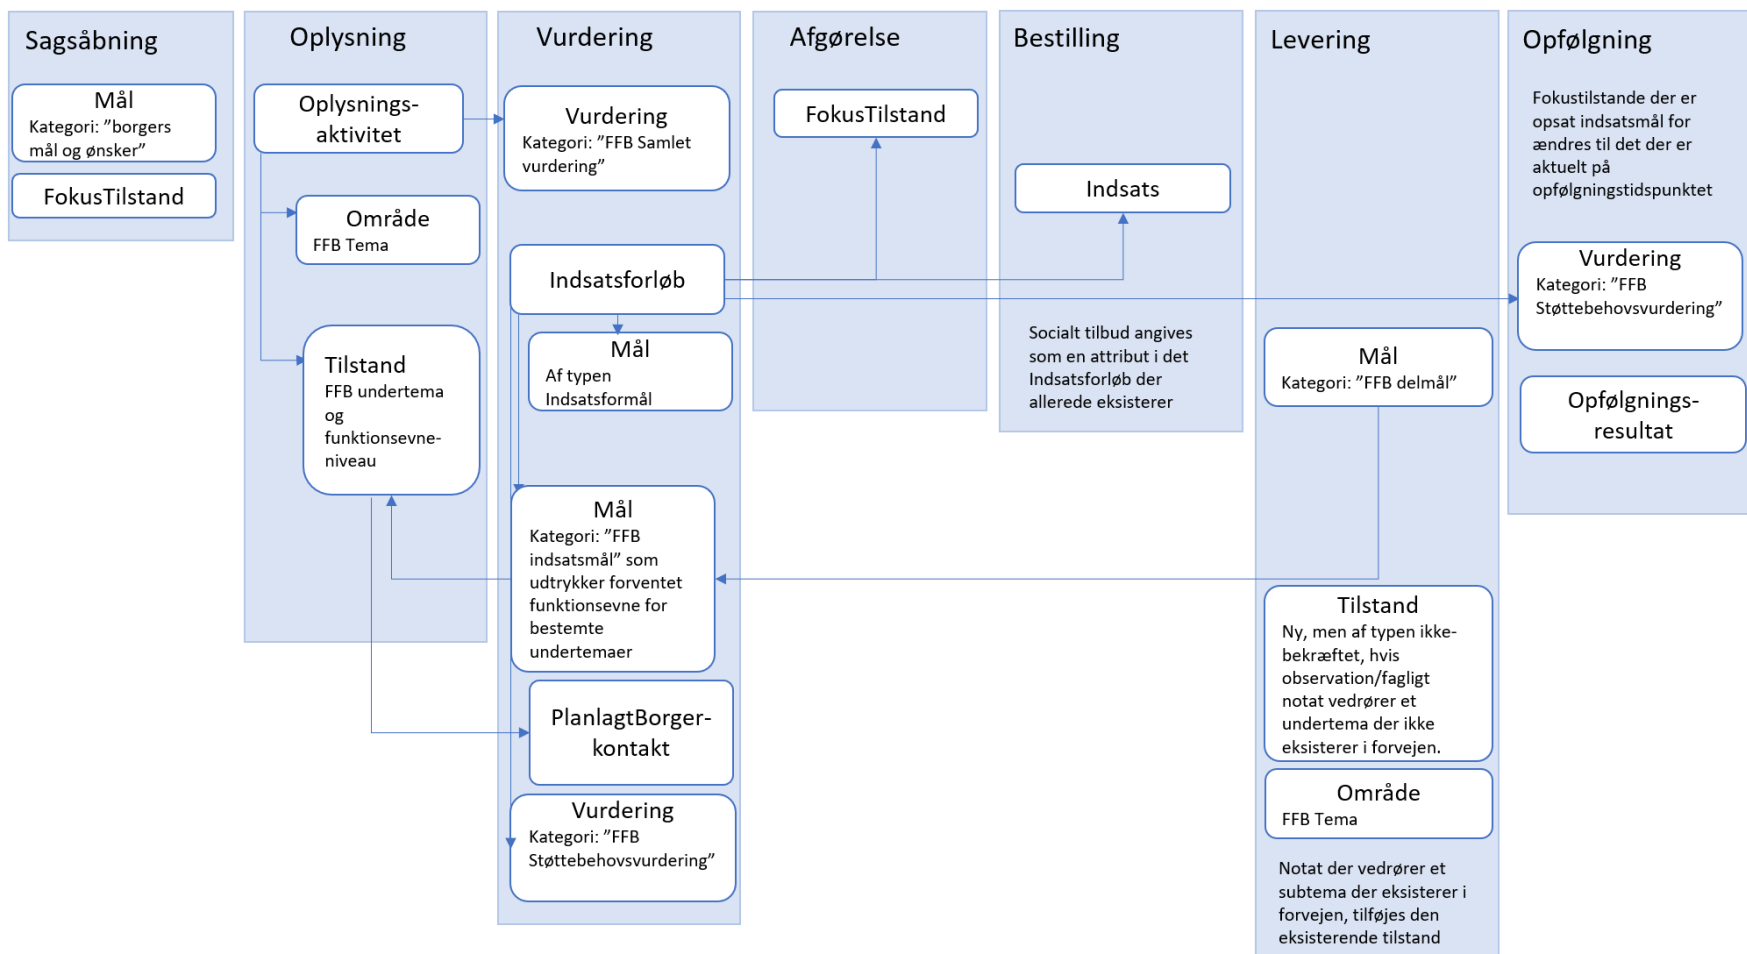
Sagsåbning

Mål
Kategori: "borgers mål og ønsker"

FokusTilstand

Oplysning

Oplysnings-aktivitet

Område
FFB Tema

Tilstand
FFB undertema og funktionsevne-niveau

Vurdering

Vurdering
Kategori: "FFB Samlet vurdering"

Indsatsforløb

Mål
Af typen Indsatsformål

Mål
Kategori: "FFB indsatsmål" som udtrykker forventet funktionsevne for bestemte undertemaer

PlanlagtBorger-kontakt

Vurdering
Kategori: "FFB Støttebehovsvurdering"

Afgørelse

FokusTilstand

Bestilling

Indsats

Socialt tilbud angives som en attribut i det Indsatsforløb der allerede eksisterer

Levering

Mål
Kategori: "FFB delmål"

Tilstand
Ny, men af typen ikke-bekræftet, hvis observation/fagligt notat vedrører et undertema der ikke eksisterer i forvejen.

Område
FFB Tema

Notat der vedrører et subtema der eksisterer i forvejen, tilføjes den eksisterende tilstand

Opfølgning

Fokustilstande der er opsat indsatsmål for ændres til det der er aktuelt på opfølgningstidspunktet

Vurdering
Kategori: "FFB Støttebehovsvurdering"

Opfølgnings-resultat